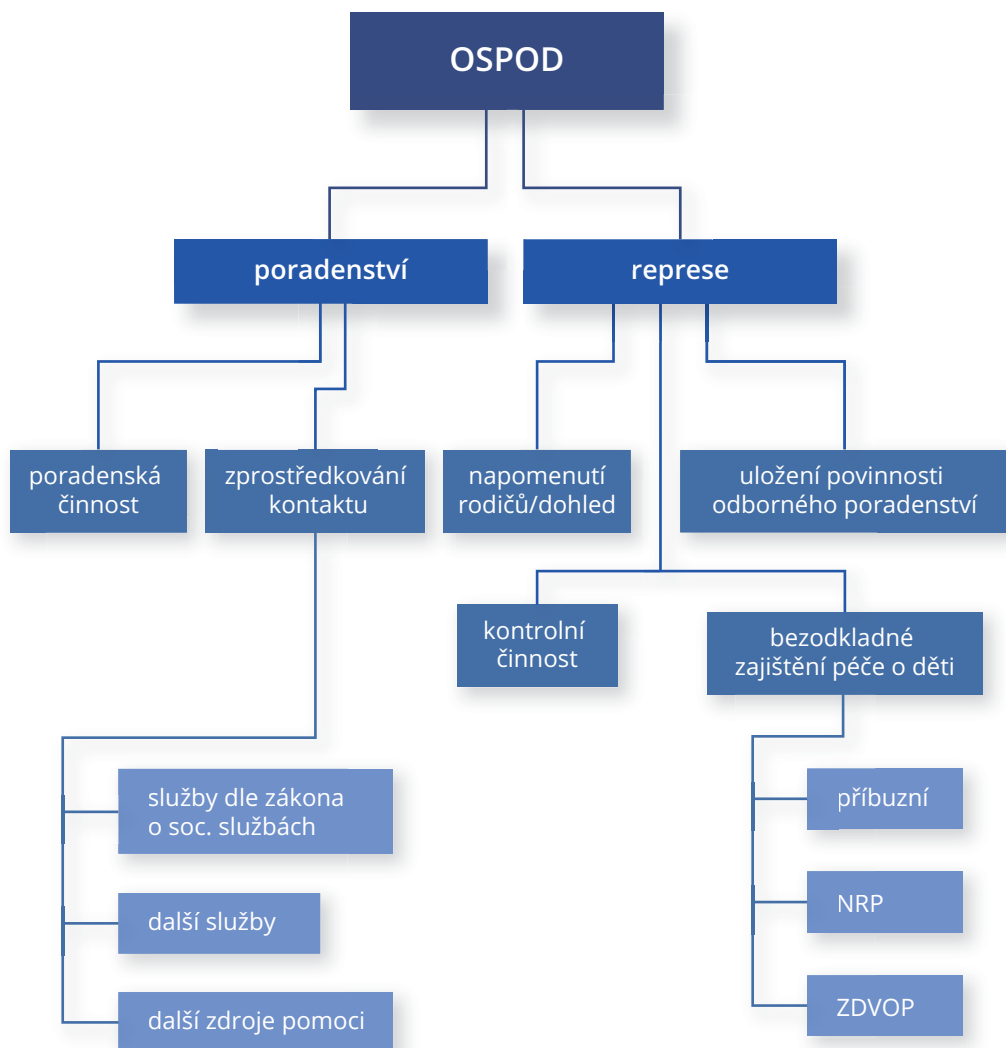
OSPOD

poradenství

represe

poradenská činnost

zprostředkování kontaktu

napomenutí rodičů/dohled

uložení povinnosti odborného poradenství

kontrolní činnost

bezodkladné zajištění péče o děti

služby dle zákona o soc. službách

další služby

další zdroje pomoci

příbuzní

NRP

ZDVOP